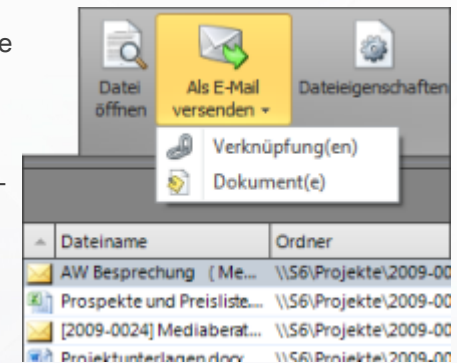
e

-

Datei öffnen

Als E-Mail versenden ▾

Dateieigenschaften

Verknüpfung(en)

Dokument(e)

| Dateiname | Ordner |
|---|---|
| AW Besprechung (Me... | \\S6\Projekte\2009-00 |
| Prospekte und Preisliste... | \\S6\Projekte\2009-00 |
| [2009-0024] Mediaberat... | \\S6\Projekte\2009-00 |
| Projektunterlagen.docx | \\S6\Projekte\2009-00 |